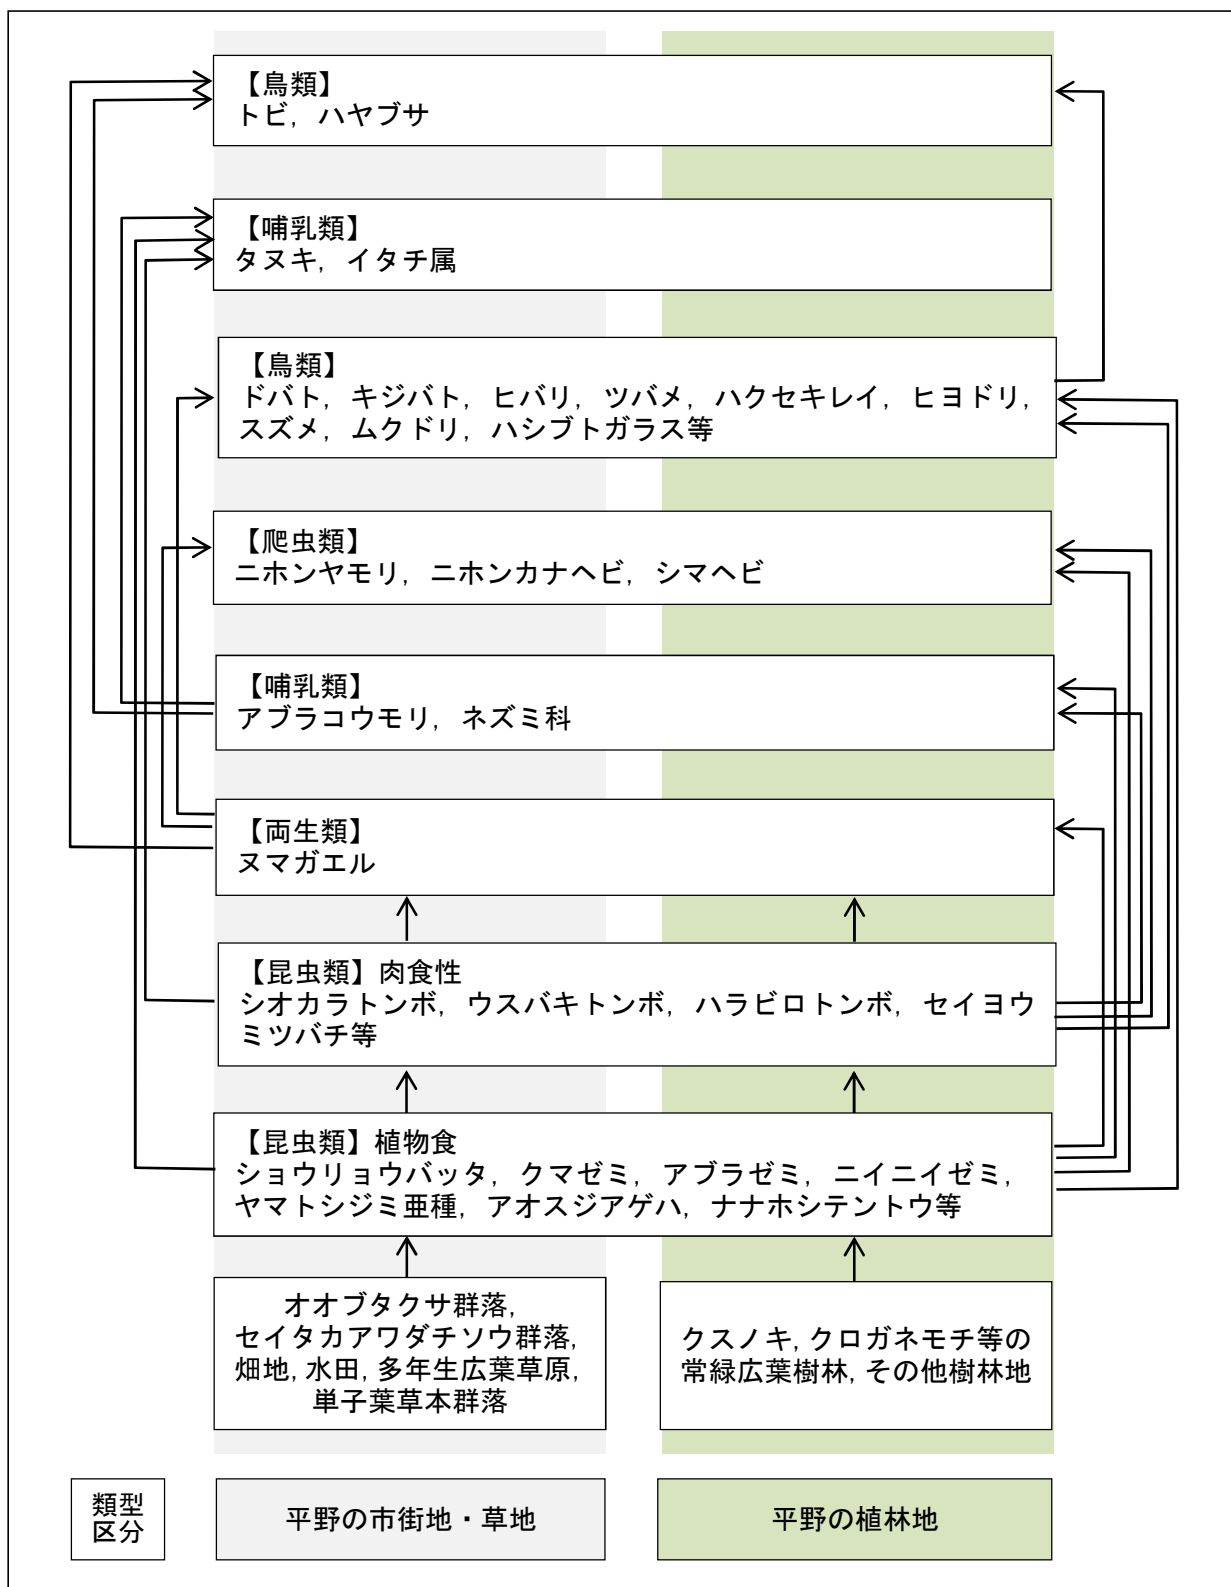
【鳥類】
トビ，ハヤブサ

【哺乳類】
タヌキ，イタチ属

【鳥類】
ドバト，キジバト，ヒバリ，ツバメ，ハクセキレイ，ヒヨドリ，スズメ，ムクドリ，ハシブトガラス等

【爬虫類】
ニホンヤモリ，ニホンカナヘビ，シマヘビ

【哺乳類】
アブラコウモリ，ネズミ科

【両生類】
ヌマガエル

【昆虫類】肉食性
シオカラトンボ，ウスバキトンボ，ハラビロトンボ，セイヨウミツバチ等

【昆虫類】植物食
ショウリョウバッタ，クマゼミ，アブラゼミ，ニイニイゼミ，ヤマトシジミ亜種，アオスジアゲハ，ナナホシテントウ等

オオブタクサ群落，セイタカアワダチソウ群落，畑地，水田，多年生広葉草原，単子葉草本群落

クスノキ，クロガネモチ等の常緑広葉樹林，その他樹林地

類型区分

平野の市街地・草地

平野の植林地